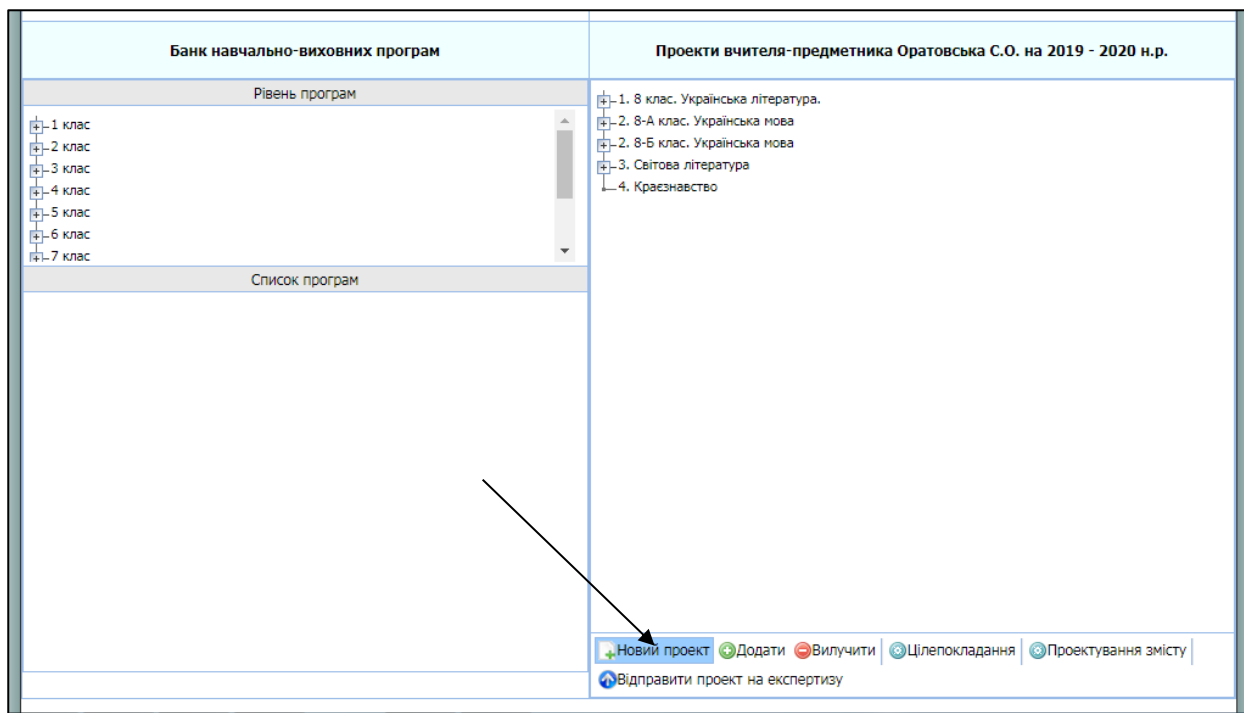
Банк навчально-виховних програм

Рівень програм

1 клас
2 клас
3 клас
4 клас
5 клас
6 клас
7 клас

Список програм

Проекти вчителя-предметника Оратовська С.О. на 2019 - 2020 н.р.

1. 8 клас. Українська література.
2. 8-А клас. Українська мова
2. 8-Б клас. Українська мова
3. Світова література
4. Краєнавство

Новий проект Додати Вилучити Цілепокладання Проектування змісту
Відправити проект на експертизу